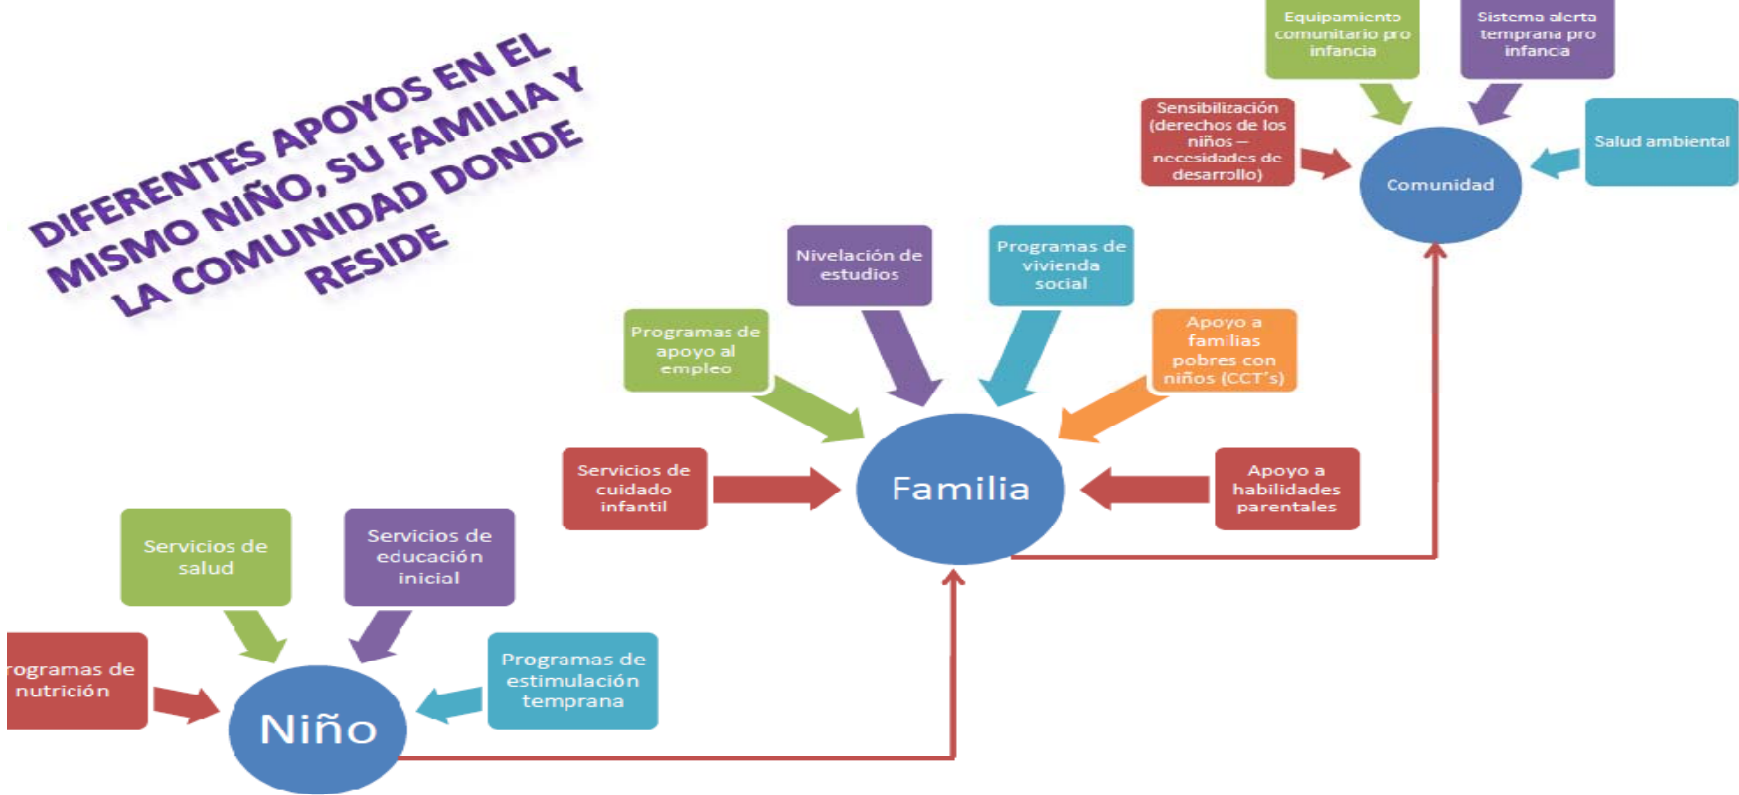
DIFERENTES APOYOS EN EL MISMO NIÑO, SU FAMILIA Y LA COMUNIDAD DONDE RESIDE

Equipamiento comunitario pro infancia

Sistema alerta temprana pro infanca

Sensibilización (derechos de los niños – necesidades de desarrollo)

Comunidad

Salud ambiental

Nivelación de estudios

Programas de vivienda social

Programas de apoyo al empleo

Apoyo a familias pobres con niños (CCT's)

Servicios de cuidado infantil

Familia

Apoyo a habilidades parentales

Servicios de salud

Servicios de educación inicial

rogramas de nutrición

Niño

Programas de estimulación temprana